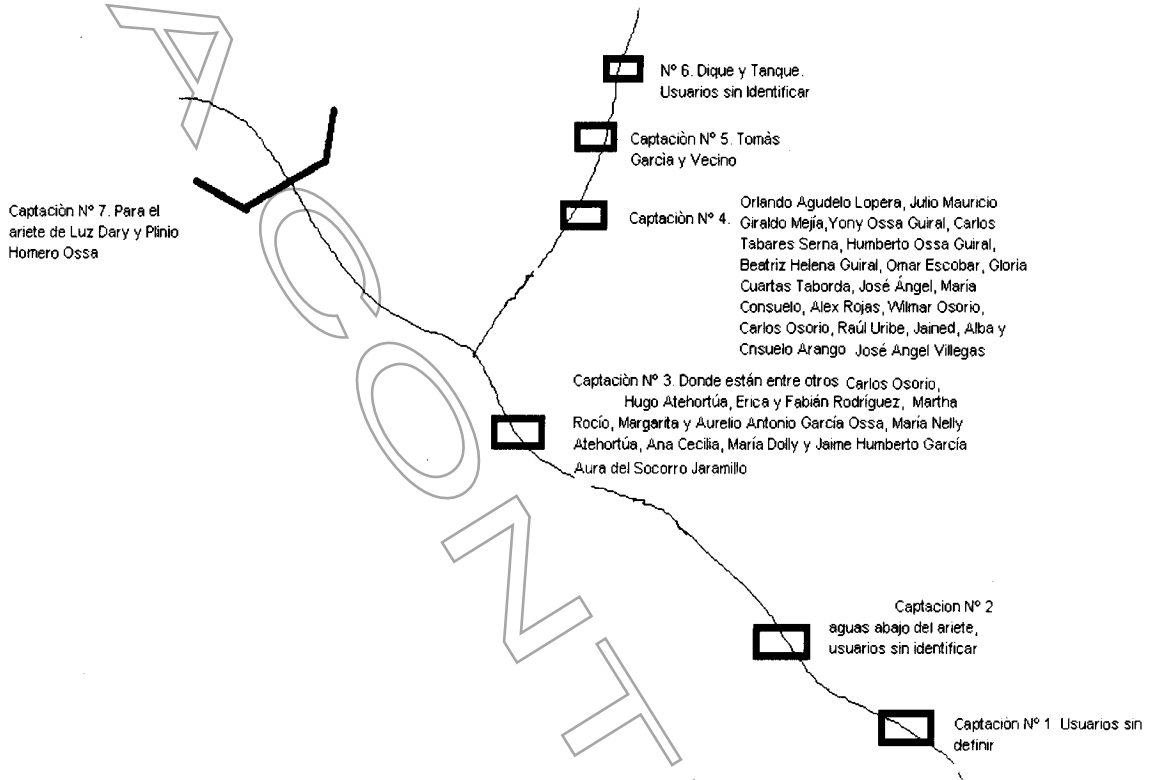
ACONT

Nº 6. Dique y Tanque. Usuarios sin Identificar

Captaciòn Nº 5. Tomàs Garcia y Vecino

Captaciòn Nº 7. Para el ariete de Luz Dary y Plinio Homero Ossa

Captaciòn Nº 4. Orlando Agudelo Lopera, Julio Mauricio Giraldo Mejía,Yony Ossa Guiral, Carlos Tabares Serna, Humberto Ossa Guiral, Beatriz Helena Guiral, Omar Escobar, Gloria Cuartas Taborda, José Ángel, Maria Consuelo, Alex Rojas, Wilmar Osorio, Carlos Osorio, Raúl Uribe, Jained, Alba y Cnsuelo Arango José Angel Villegas

Captaciòn Nº 3. Donde están entre otros Carlos Osorio, Hugo Atehortúa, Erica y Fabián Rodríguez, Martha Rocío, Margarita y Aurelio Antonio García Ossa, María Nelly Atehortúa, Ana Cecilia, María Dolly y Jaime Humberto García Aura del Socorro Jaramillo

Captacion Nº 2 aguas abajo del ariete, usuarios sin identificar

Captaciòn Nº 1 Usuarios sin definir